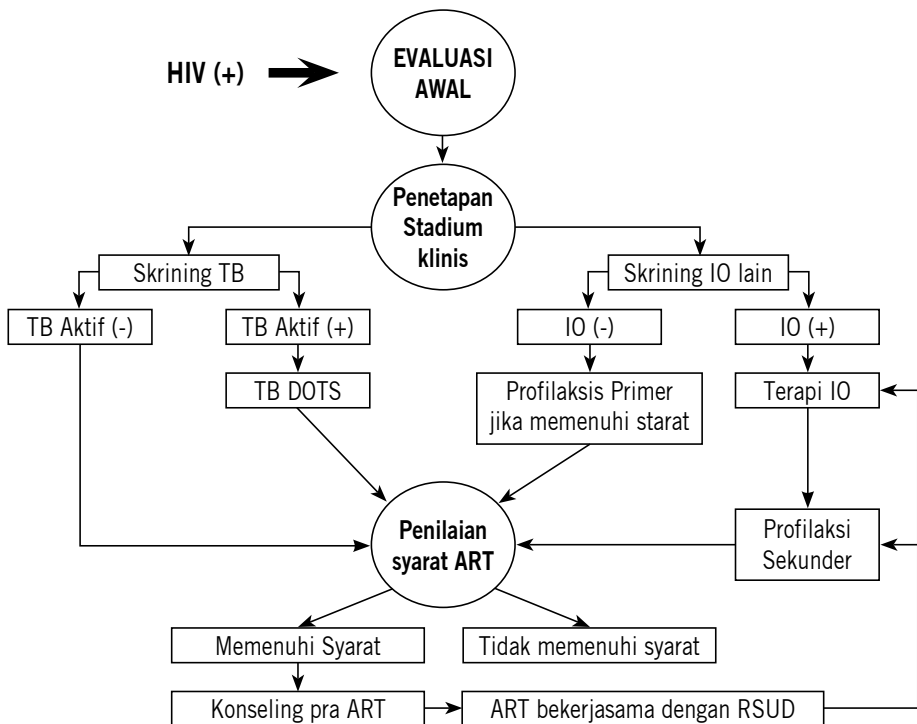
HIV (+)

EVALUASI AWAL

Penetapan Stadium klinis

Skrining TB

Skrining IO lain

TB Aktif (-)

TB Aktif (+)

IO (-)

IO (+)

TB DOTS

Profilaksis Primer jika memenuhi starat

Terapi IO

Penilaian syarat ART

Profilaksi Sekunder

Memenuhi Syarat

Tidak memenuhi syarat

Konseling pra ART

ART bekerjasama dengan RSUD